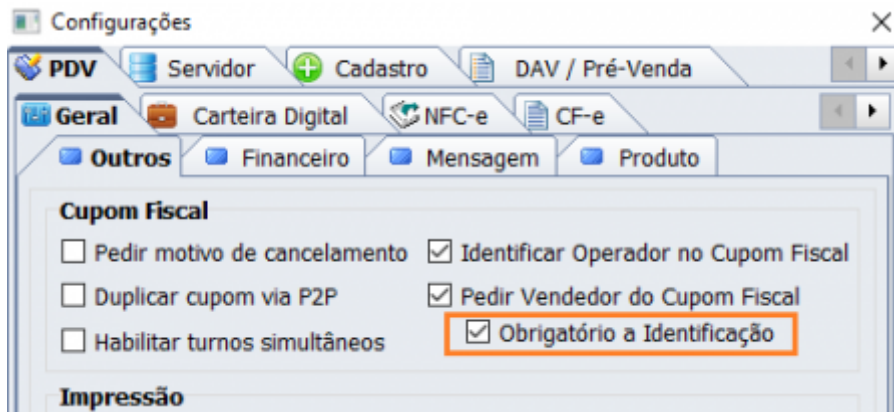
Configurações
×
PDV
Servidor
Cadastro
DAV / Pré-Venda
Geral
Carteira Digital
NFC-e
CF-e
Outros
Financeiro
Mensagem
Produto
Cupom Fiscal
☐ Pedir motivo de cancelamento
☑ Identificar Operador no Cupom Fiscal
☐ Duplicar cupom via P2P
☑ Pedir Vendedor do Cupom Fiscal
☐ Habilitar turnos simultâneos
☑ Obrigatório a Identificação
Impressão